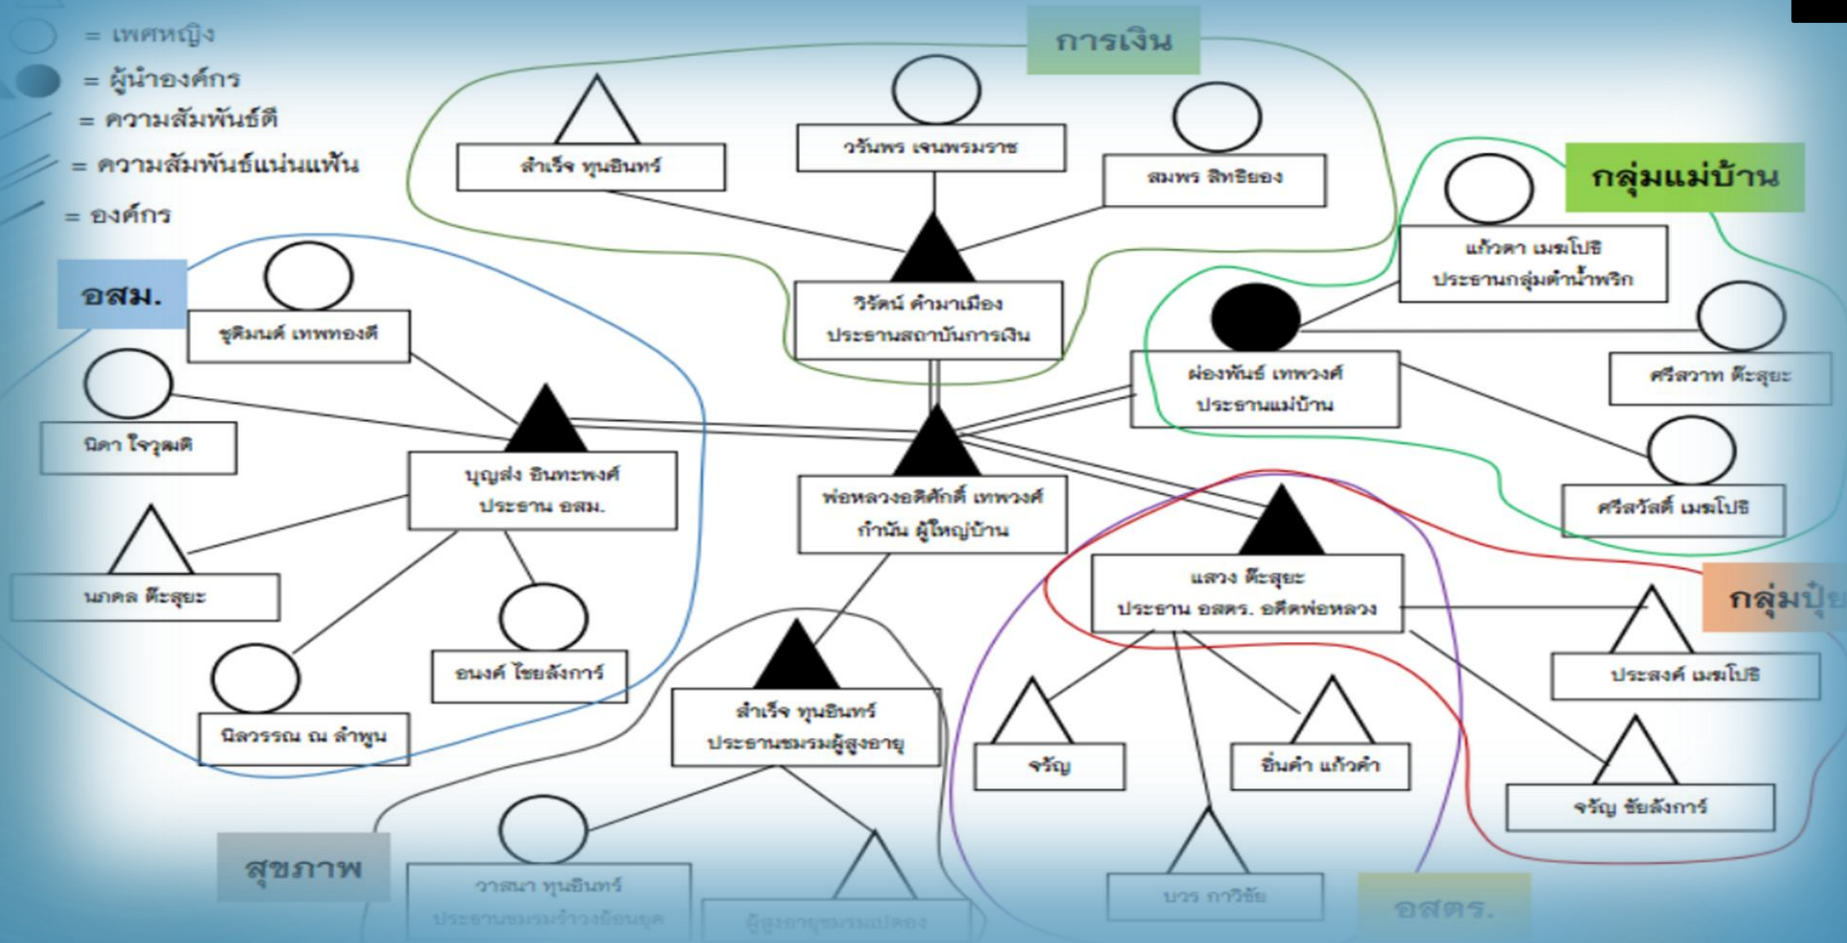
= เพศหญิง
= ผู้นำองค์กร
= ความสัมพันธ์ดี
= ความสัมพันธ์แน่นแฟ้น
= องค์กร

การเงิน

สำเร็จ ทุนอินทร์

วรันพร เจนพรมราช

สมพร สิทธิยอง

วิรัตน์ คำมาเมือง
ประธานสถาบันการเงิน

กลุ่มแม่บ้าน

แก้วตา เมฆโปธิ
ประธานกลุ่มตำน้ำพริก

ผ่องพันธ์ เทพวงศ์
ประธานแม่บ้าน

ศรีสวาท ติะสุยะ

ศรีสวัสดิ์ เมฆโปธิ

อสม.

ชูศิมนต์ เทพทองดี

นิดา ใจวุฒิ

บุญส่ง อินทะพงศ์
ประธาน อสม.

นภดล ติะสุยะ

อนงค์ ไชยลังการ์

นิลวรรณ ณ ลำพูน

พ่อหลวงอดิศักดิ์ เทพวงศ์
กำนัน ผู้ใหญ่บ้าน

แสวง ติะสุยะ
ประธาน อสตร. อดีตพ่อหลวง

กลุ่มปุ๋ย

ประสงค์ เมฆโปธิ

จรัญ

อิ่นคำ แก้วคำ

จรัญ ชัยลังการ์

สำเร็จ ทุนอินทร์
ประธานชมรมผู้สูงอายุ

สุขภาพ

วาสนา ทุนอินทร์
ประธานชมรม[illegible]

ผู้สูงอายุชมรม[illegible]

บวร กาวิชัย

อสตร.